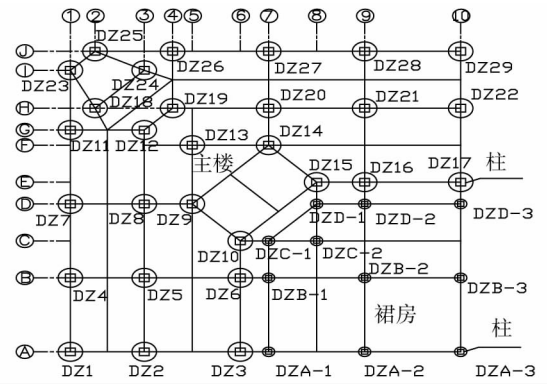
① ② ③ ④ ⑤ ⑥ ⑦ ⑧ ⑨ ⑩

Ⓙ DZ25 DZ26 DZ27 DZ28 DZ29
Ⓘ DZ23 DZ24
Ⓗ DZ18 DZ19 DZ20 DZ21 DZ22
Ⓖ
Ⓕ DZ11 DZ12 DZ13 DZ14
主楼 DZ15 DZ16 DZ17 柱
Ⓔ
Ⓓ DZ7 DZ8 DZ9 DZD-1 DZD-2 DZD-3
Ⓒ DZ10 DZC-1 DZC-2
Ⓑ DZB-2
DZ4 DZ5 DZ6 DZB-1 DZB-3
裙房 柱
Ⓐ DZ1 DZ2 DZ3 DZA-1 DZA-2 DZA-3